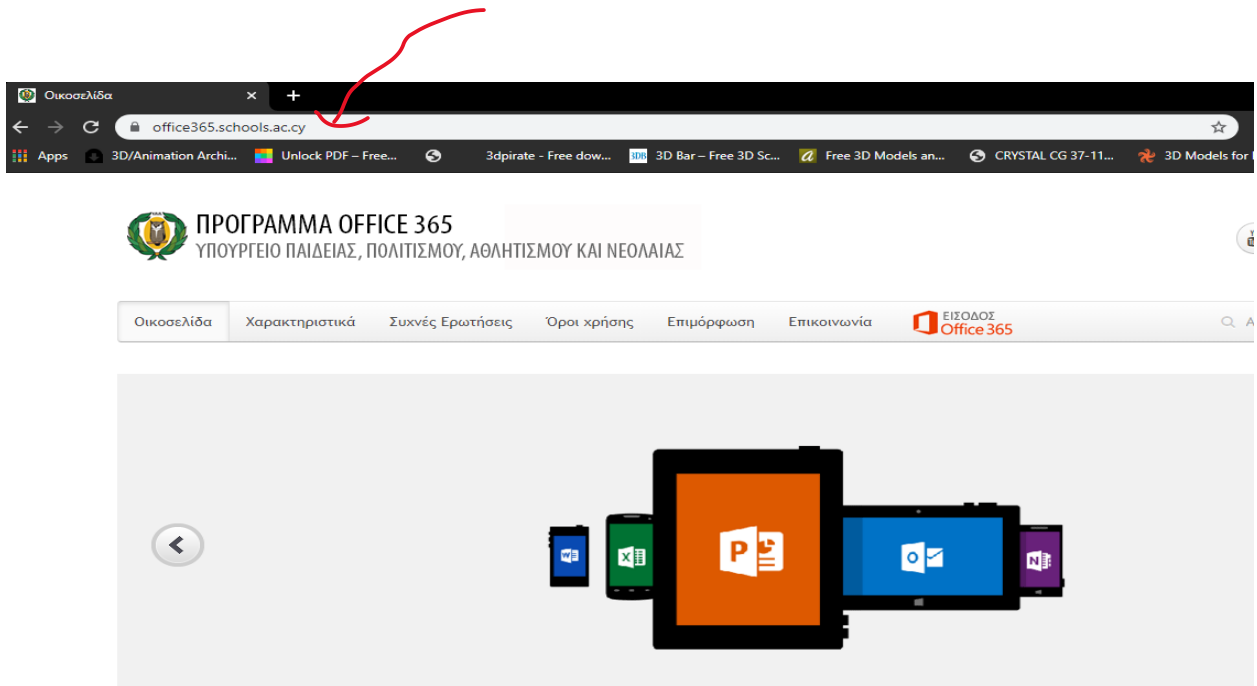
Οικοσελίδα ×
+
office365.schools.ac.cy
Apps 3D/Animation Archi... Unlock PDF – Free... 3dpirate - Free dow... 3D Bar – Free 3D Sc... Free 3D Models an... CRYSTAL CG 37-11... 3D Models for

ΠΡΟΓΡΑΜΜΑ OFFICE 365
ΥΠΟΥΡΓΕΙΟ ΠΑΙΔΕΙΑΣ, ΠΟΛΙΤΙΣΜΟΥ, ΑΘΛΗΤΙΣΜΟΥ ΚΑΙ ΝΕΟΛΑΙΑΣ

Οικοσελίδα Χαρακτηριστικά Συχνές Ερωτήσεις Όροι χρήσης Επιμόρφωση Επικοινωνία ΕΙΣΟΔΟΣ Office 365